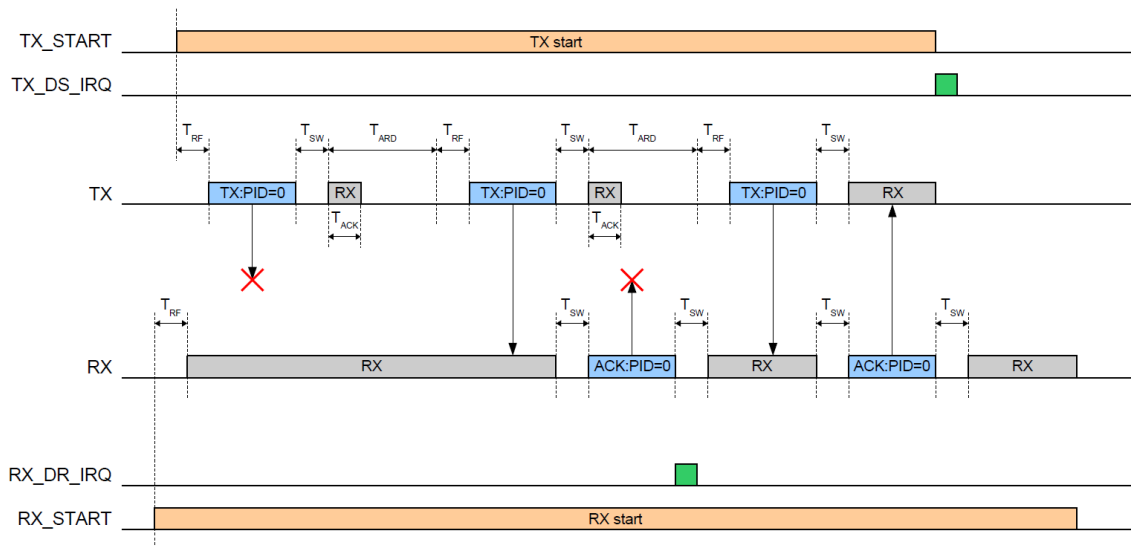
TX_START
TX start
TX_DS_IRQ
$T_{RF}$ $T_{SW}$ $T_{ARD}$ $T_{RF}$ $T_{SW}$ $T_{ARD}$ $T_{RF}$ $T_{SW}$
TX
TX:PID=0
RX
$T_{ACK}$
TX:PID=0
RX
$T_{ACK}$
TX:PID=0
RX
$T_{RF}$ $T_{SW}$ $T_{SW}$ $T_{SW}$ $T_{SW}$
RX
RX
ACK:PID=0
RX
ACK:PID=0
RX
RX_DR_IRQ
RX_START
RX start